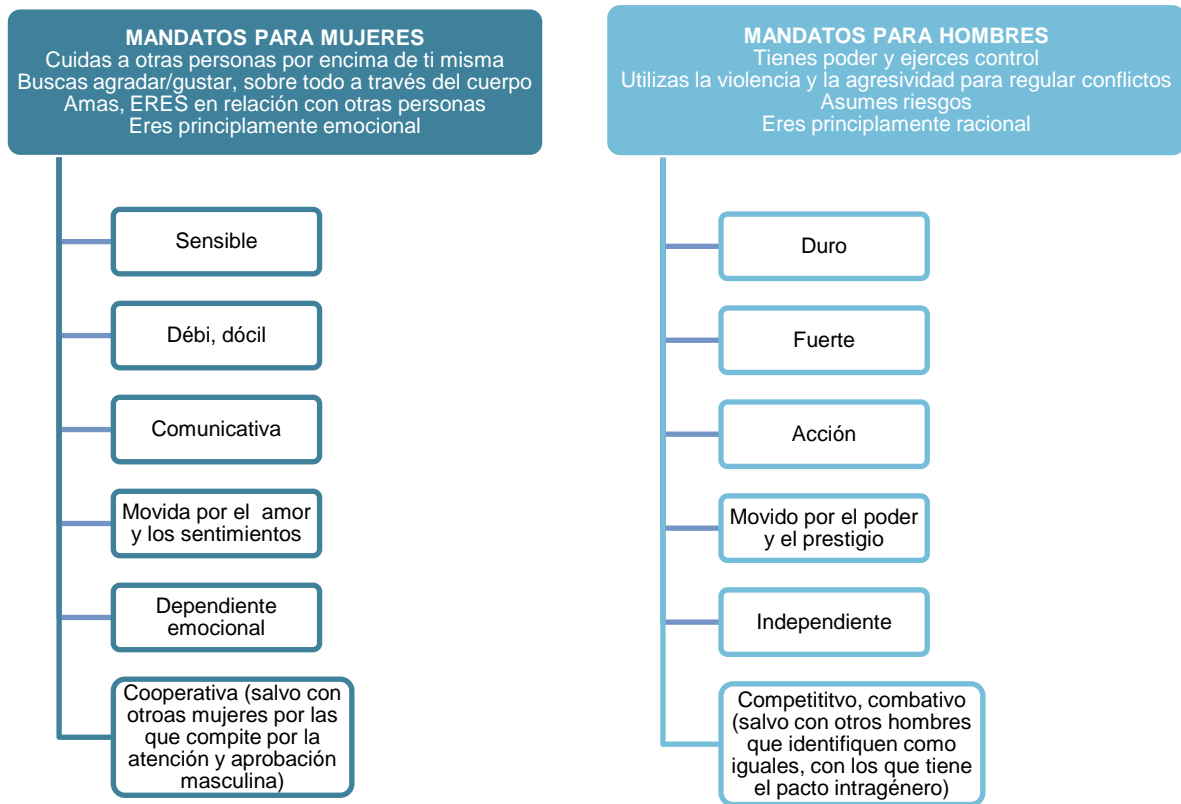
MANDATOS PARA MUJERES
Cuidas a otras personas por encima de ti misma
Buscas agradar/gustar, sobre todo a través del cuerpo
Amas, ERES en relación con otras personas
Eres principlamente emocional

Sensible

Débi, dócil

Comunicativa

Movida por el amor y los sentimientos

Dependiente emocional

Cooperativa (salvo con otroas mujeres por las que compite por la atención y aprobación masculina)

MANDATOS PARA HOMBRES
Tienes poder y ejerces control
Utilizas la violencia y la agresividad para regular conflictos
Asumes riesgos
Eres principlamente racional

Duro

Fuerte

Acción

Movido por el poder y el prestigio

Independiente

Competititvo, combativo (salvo con otros hombres que identifiquen como iguales, con los que tiene el pacto intragénero)